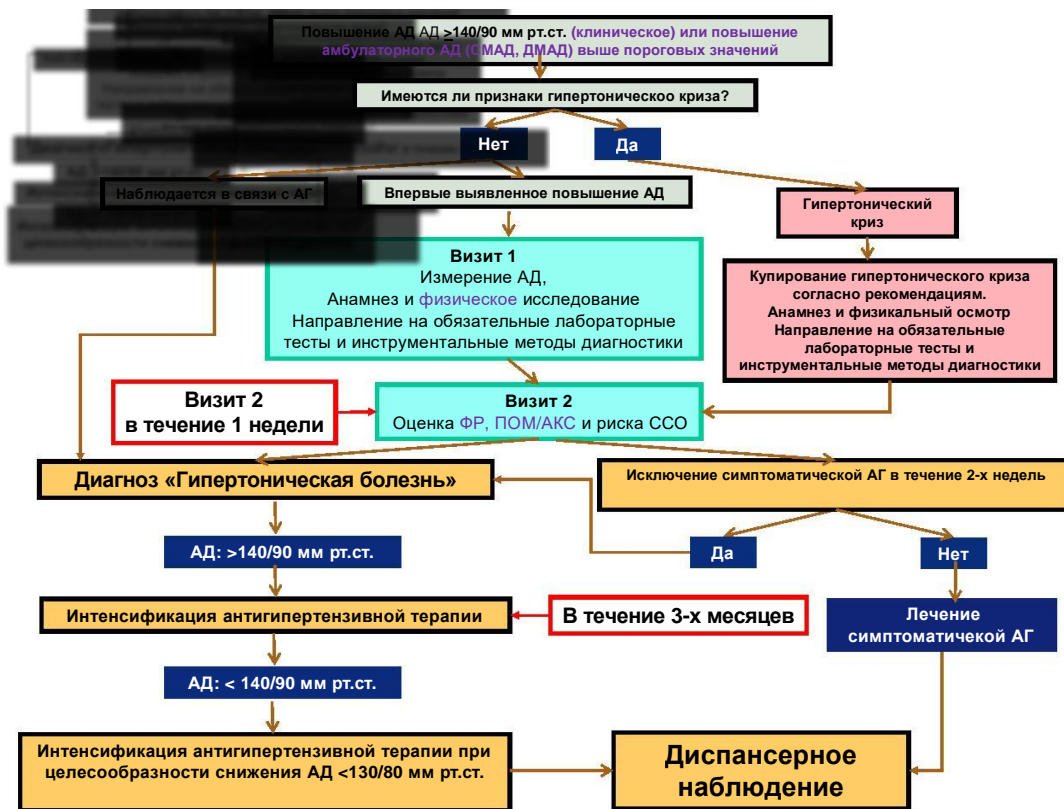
Повышение АД АД >140/90 мм рт.ст. (клиническое) или повышение амбулаторного АД (СМАД, ДМАД) выше пороговых значений

Имеются ли признаки гипертоническоо криза?

Нет

Да

Наблюдается в связи с АГ

Впервые выявленное повышение АД

Гипертонический криз

Визит 1
Измерение АД,
Анамнез и физическое исследование
Направление на обязательные лабораторные тесты и инструментальные методы диагностики

Купирование гипертонического криза согласно рекомендациям.
Анамнез и физикальный осмотр
Направление на обязательные лабораторные тесты и инструментальные методы диагностики

Визит 2
в течение 1 недели

Визит 2
Оценка ФР, ПОМ/АКС и риска ССО

Диагноз «Гипертоническая болезнь»

Исключение симптоматической АГ в течение 2-х недель

АД: >140/90 мм рт.ст.

Да

Нет

Интенсификация антигипертензивной терапии

В течение 3-х месяцев

Лечение симптоматичекой АГ

АД: < 140/90 мм рт.ст.

Интенсификация антигипертензивной терапии при целесообразности снижения АД <130/80 мм рт.ст.

Диспансерное наблюдение